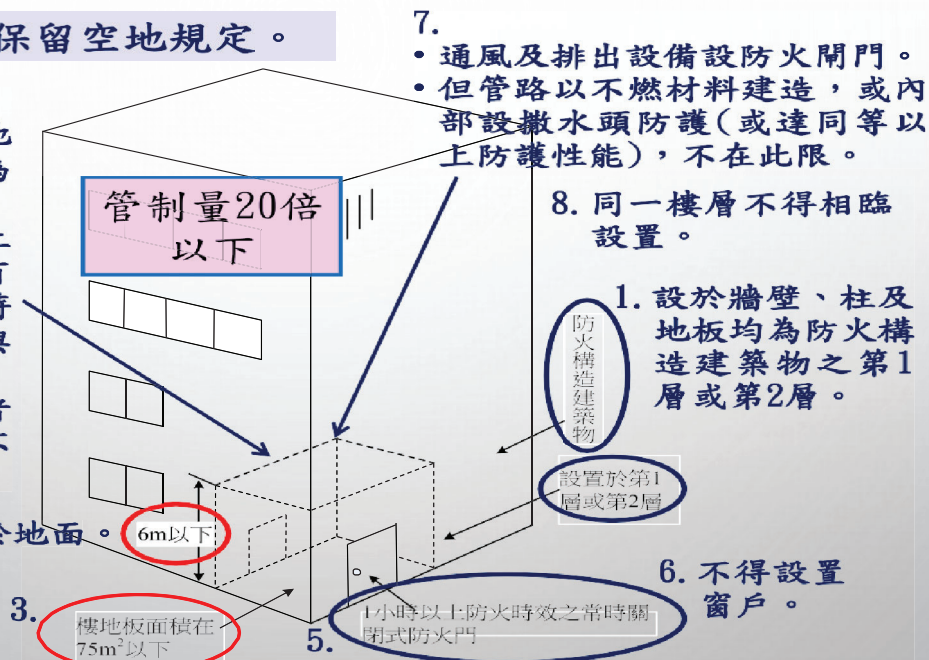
保留空地規定。

7.
• 通風及排出設備設防火閘門。
• 但管路以不燃材料建造，或內部設撒水頭防護(或達同等以上防護性能)，不在此限。

8. 同一樓層不得相臨設置。

管制量20倍以下

1. 設於牆壁、柱及地板均為防火構造建築物之第1層或第2層。

防火構造建築物

設置於第1層或第2層

於地面。

6m以下

6. 不得設置窗戶。

3.

樓地板面積在$75m^2$以下

5.

1小時以上防火時效之常時關閉式防火門